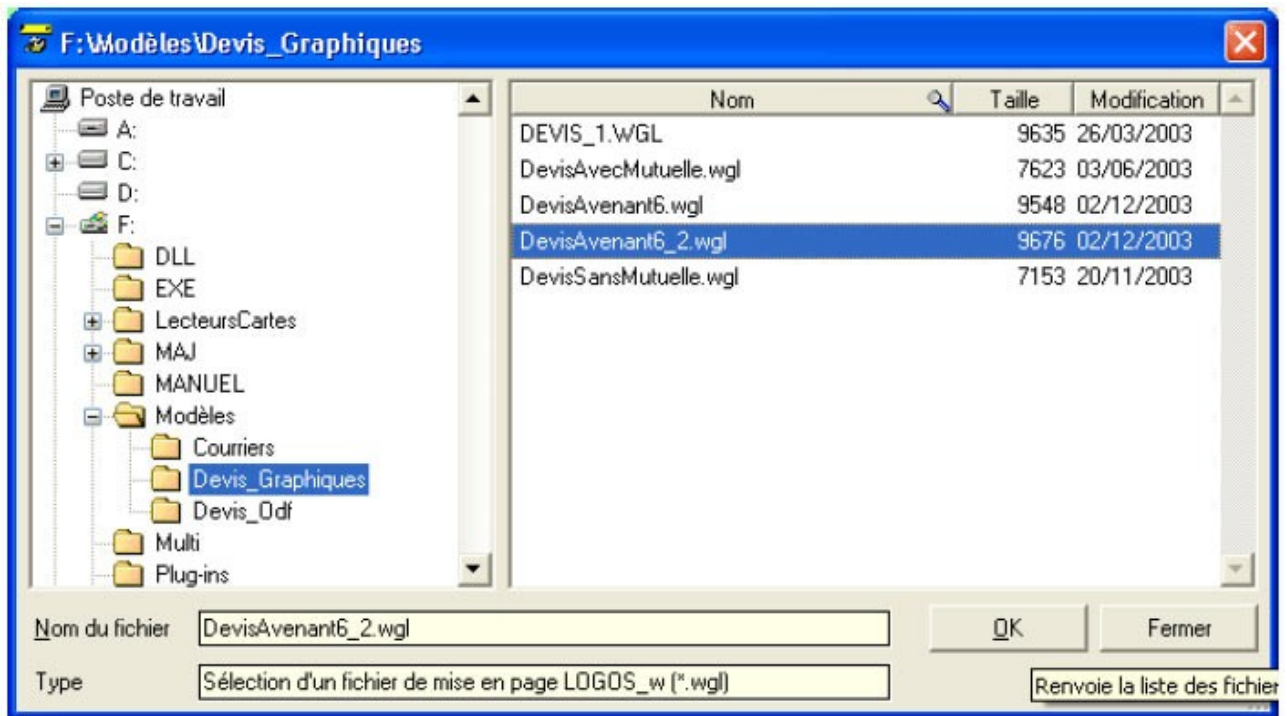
F:\Modèles\Devis_Graphiques

Poste de travail
A:
C:
D:
F:
DLL
EXE
LecteursCartes
MAJ
MANUEL
Modèles
Courriers
Devis_Graphiques
Devis_Odf
Multi
Plug-ins

| Nom | Taille | Modification |
|---|---|---|
| DEVIS_1.WGL | 9635 | 26/03/2003 |
| DevisAvecMutuelle.wgl | 7623 | 03/06/2003 |
| DevisAvenant6.wgl | 9548 | 02/12/2003 |
| DevisAvenant6_2.wgl | 9676 | 02/12/2003 |
| DevisSansMutuelle.wgl | 7153 | 20/11/2003 |

Nom du fichier DevisAvenant6_2.wgl
OK
Fermer
Type Sélection d'un fichier de mise en page LOGOS_w (*.wgl)
Renvoie la liste des fichier